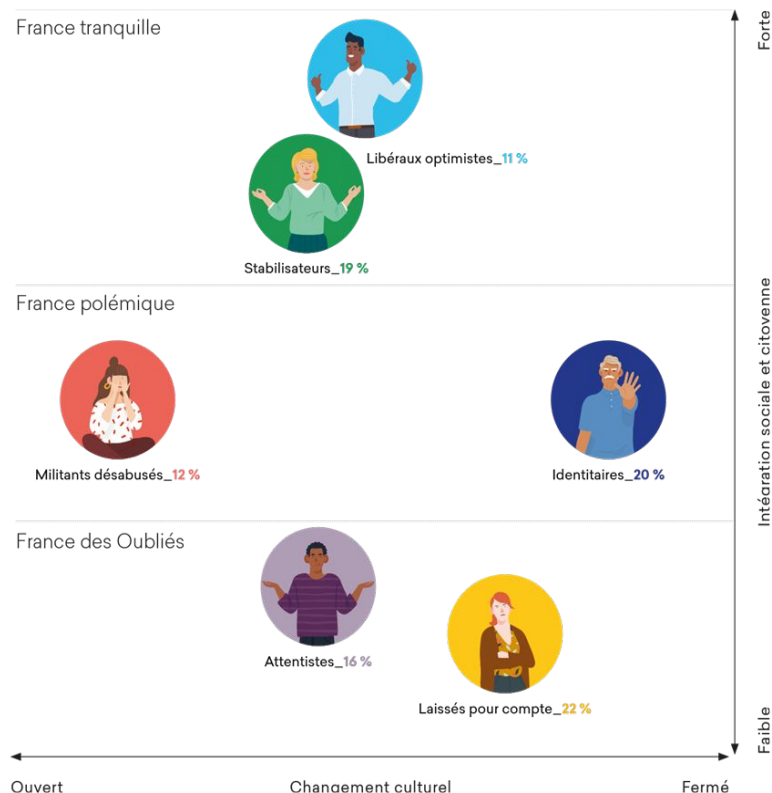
France tranquille

Libéraux optimistes_11 %

Stabilisateurs_19 %

France polémique

Militants désabusés_12 %

Identitaires_20 %

France des Oubliés

Attentistes_16 %

Laissés pour compte_22 %

Forte

Intégration sociale et citoyenne

Faible

Ouvert

Changement culturel

Fermé